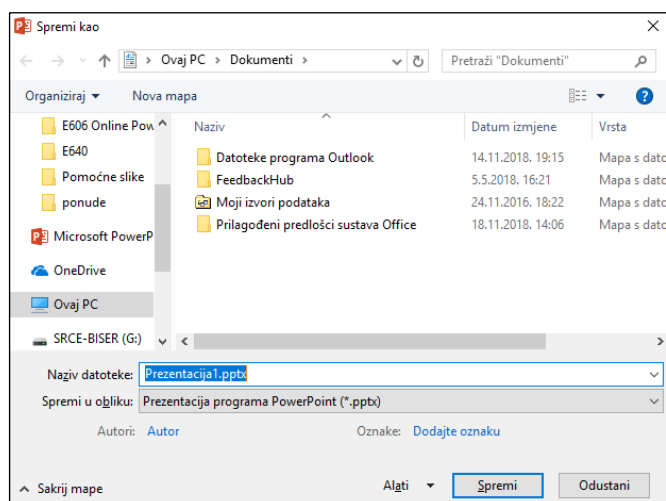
Spremi kao

Ovaj PC > Dokumenti >

Pretraži "Dokumenti"

Organiziraj ▾ Nova mapa

E606 Online Pow
E640
Pomoćne slike
ponude
Microsoft PowerP
OneDrive
Ovaj PC
SRCE-BISER (G:)

| Naziv | Datum izmjene | Vrsta |
|---|---|---|
| Datoteke programa Outlook | 14.11.2018. 19:15 | Mapa s datc |
| FeedbackHub | 5.5.2018. 16:21 | Mapa s datc |
| Moji izvori podataka | 24.11.2016. 18:22 | Mapa s datc |
| Prilagođeni predlošci sustava Office | 18.11.2018. 14:06 | Mapa s datc |

Naziv datoteke: Prezentacija1.pptx
Spremi u obliku: Prezentacija programa PowerPoint (*.pptx)
Autori: Autor
Oznake: Dodajte oznaku

Sakrij mape
Alati ▾ Spremi Odustani